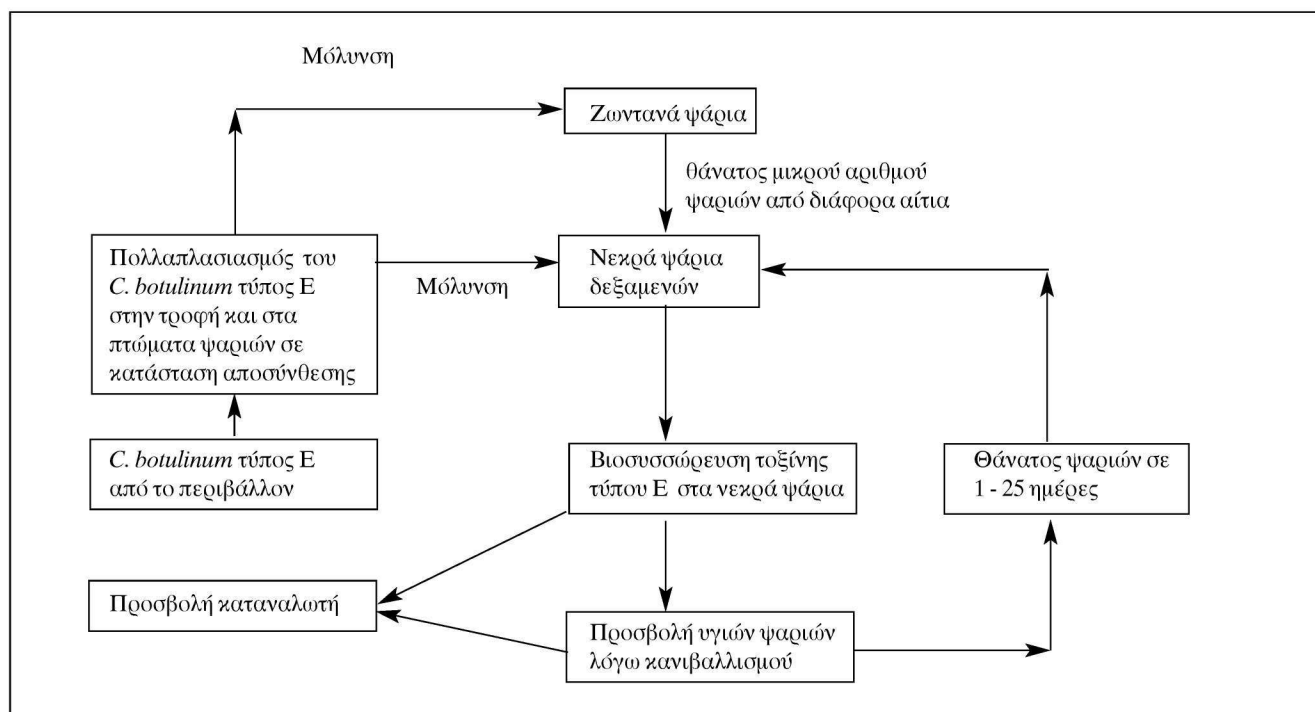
Μόλυνση

Ζωντανά ψάρια

θάνατος μικρού αριθμού ψαριών από διάφορα αίτια

Πολλαπλασιασμός του *C. botulinum* τύπος Ε στην τροφή και στα πτώματα ψαριών σε κατάσταση αποσύνθεσης

Μόλυνση

Νεκρά ψάρια δεξαμενών

*C. botulinum* τύπος Ε από το περιβάλλον

Βιοσυσσώρευση τοξίνης τύπου Ε στα νεκρά ψάρια

Θάνατος ψαριών σε 1 - 25 ημέρες

Προσβολή καταναλωτή

Προσβολή υγιών ψαριών λόγω κανιβαλλισμού